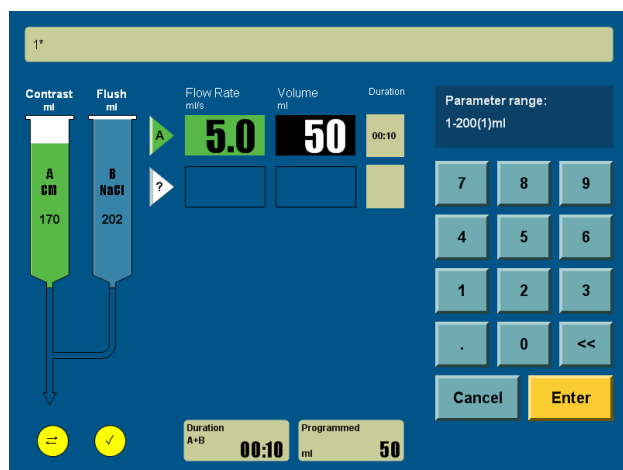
1*

Contrast
ml

Flush
ml

A
CM
170

B
NaCl
202

Flow Rate
ml/s

Volume
ml

Duration

A

5.0

50

00:10

?

Parameter range:
1-200(1)ml

7 8 9
4 5 6
1 2 3
. 0 <<

Cancel

Enter

Duration
A+B
00:10

Programmed
ml
50